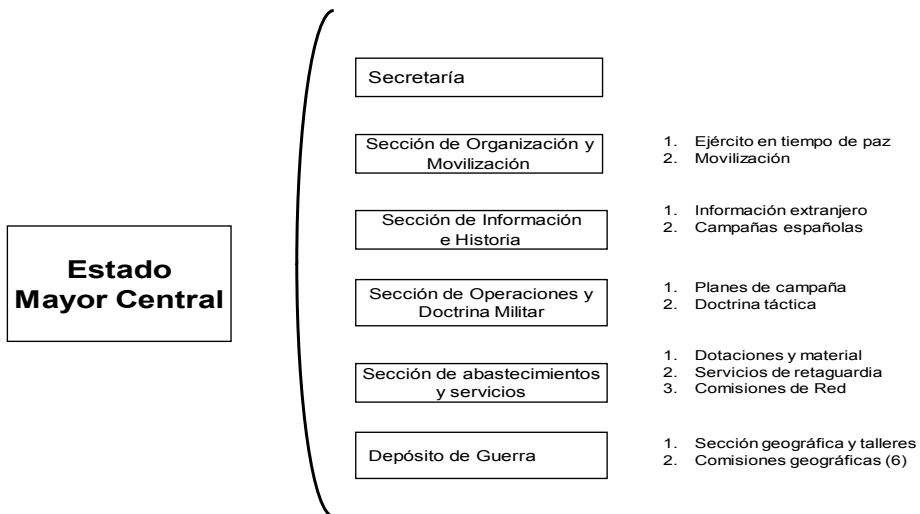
Estado Mayor Central

Secretaría

Sección de Organización y Movilización

1. Ejército en tiempo de paz
2. Movilización

Sección de Información e Historia

1. Información extranjero
2. Campañas españolas

Sección de Operaciones y Doctrina Militar

1. Planes de campaña
2. Doctrina táctica

Sección de abastecimientos y servicios

1. Dotaciones y material
2. Servicios de retaguardia
3. Comisiones de Red

Depósito de Guerra

1. Sección geográfica y talleres
2. Comisiones geográficas (6)